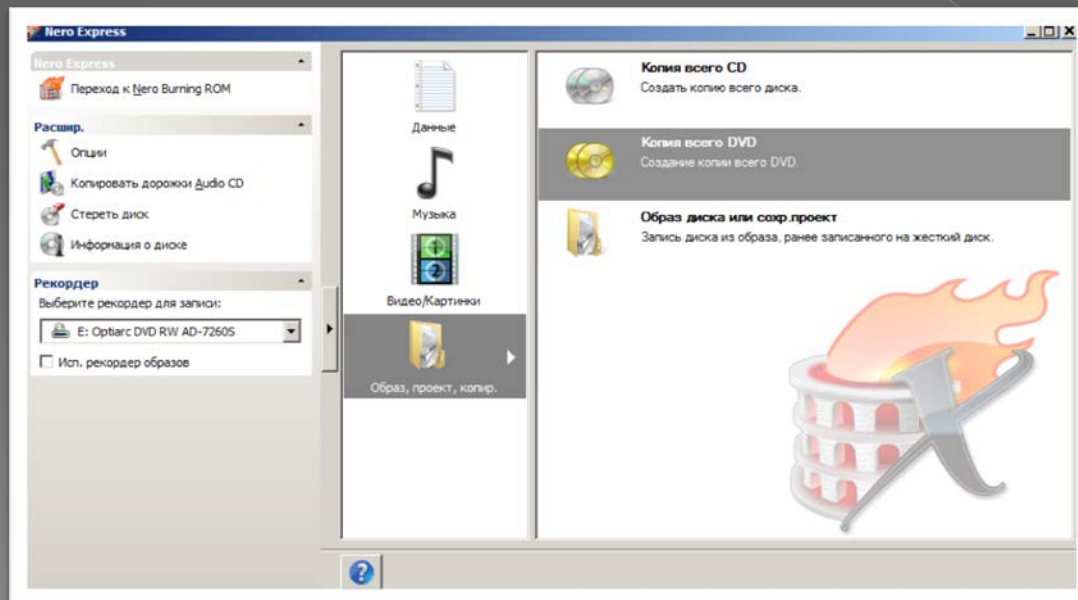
Nero Express

Nero Express

Переход к Nero Burning ROM

Расшир.

Опции

Копировать дорожки Audio CD

Стереть диск

Информация о диске

Рекордер

Выберите рекордер для записи:

E: Optiarc DVD RW AD-7260S

Исп. рекордер образов

Данные

Музыка

Видео/Картинки

Образ, проект, копир.

Копия всего CD
Создать копию всего диска.

Копия всего DVD
Создание копии всего DVD.

Образ диска или сохр.проект
Запись диска из образа, ранее записанного на жесткий диск.